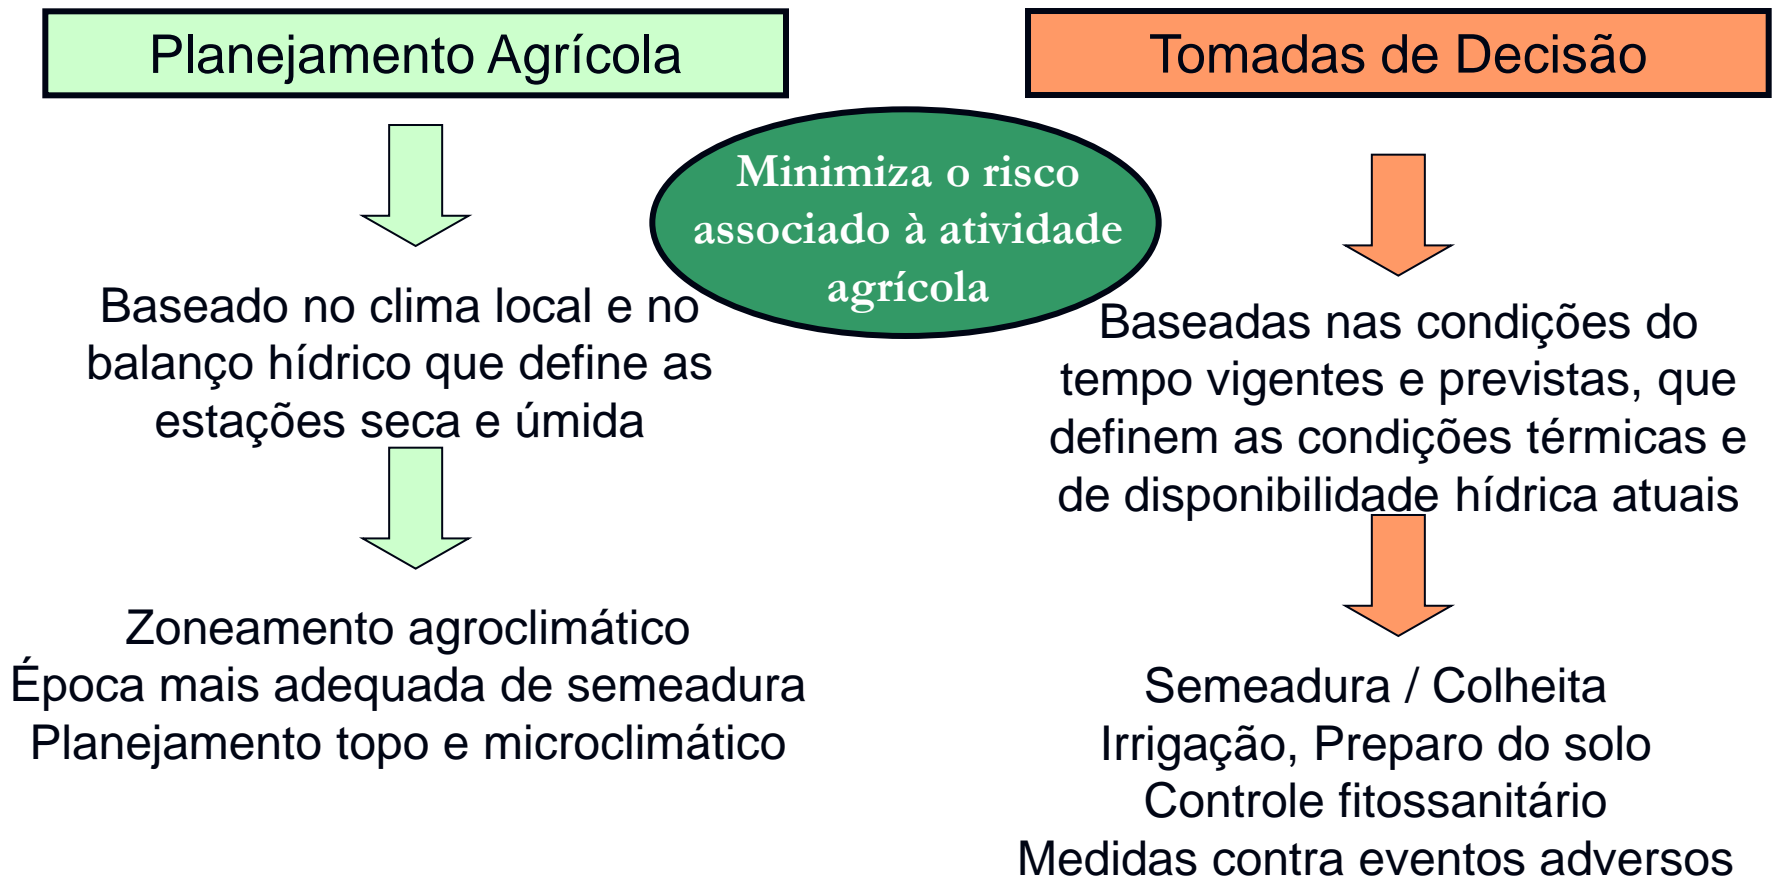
Planejamento Agrícola

Tomadas de Decisão

Minimiza o risco associado à atividade agrícola

Baseado no clima local e no balanço hídrico que define as estações seca e úmida

Zoneamento agroclimático
Época mais adequada de semeadura
Planejamento topo e microclimático

Baseadas nas condições do tempo vigentes e previstas, que definem as condições térmicas e de disponibilidade hídrica atuais

Semeadura / Colheita
Irrigação, Preparo do solo
Controle fitossanitário
Medidas contra eventos adversos